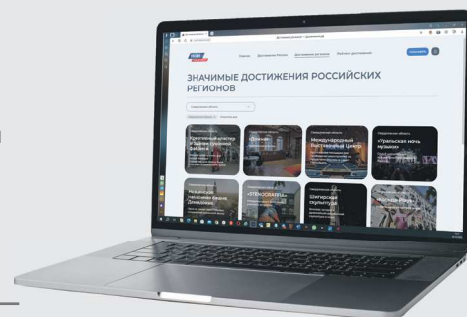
ЗНАЧИМЫЕ ДОСТИЖЕНИЯ РОССИЙСКИХ РЕГИОНОВ

Главная
Достижения России
Достижения регионов

Свердловская область

Свердловская область
Культурный центр в здании трамвайной фабрики

«Фонарь»

Свердловская область
Международный выставочный центр

Свердловская область
«Уральская ночь музыки»

Нижегородская область
Семейные гнезда Демидовых

«STENOGRAFFIA»

Свердловская область
Шигирский идол

Свердловская область
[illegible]